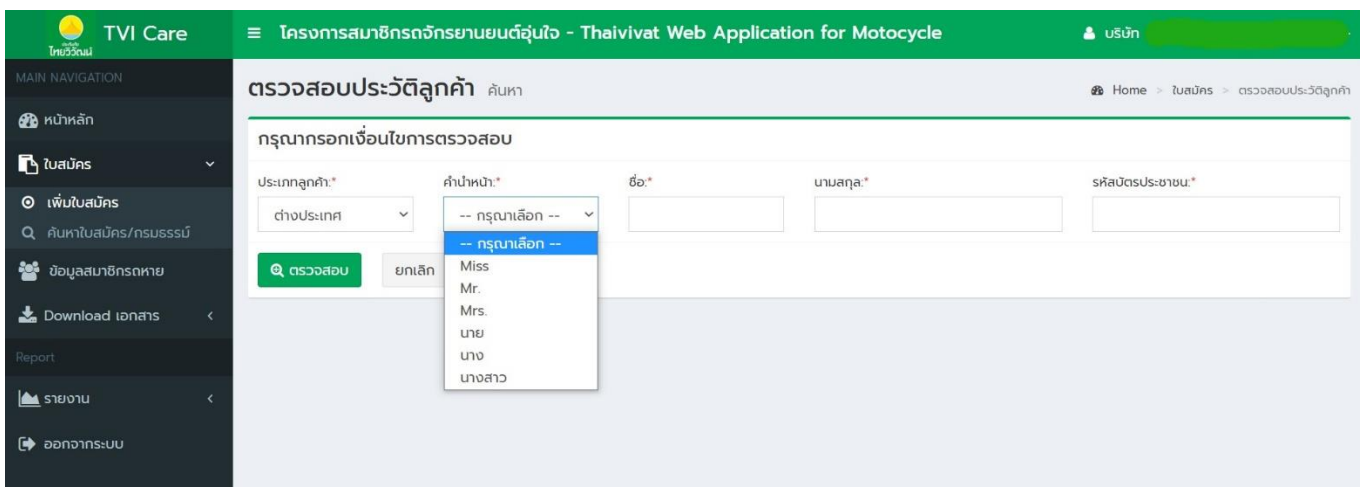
TVI Care
ไทยวิวัฒน์

≡ โครงการสมาชิกรถจักรยานยนต์อุ่นใจ - Thaivivat Web Application for Motocycle

บริษัท

MAIN NAVIGATION

หน้าหลัก

ใบสมัคร

เพิ่มใบสมัคร

ค้นหาใบสมัคร/กรมธรรม์

ข้อมูลสมาชิกรถหาย

Download เอกสาร

Report

รายงาน

ออกจากระบบ

ตรวจสอบประวัติลูกค้า ค้นหา

Home > ใบสมัคร > ตรวจสอบประวัติลูกค้า

กรุณากรอกเงื่อนไขการตรวจสอบ

ประเภทลูกค้า:*

ต่างประเทศ

คำนำหน้า:*

-- กรุณาเลือก --

-- กรุณาเลือก --
Miss
Mr.
Mrs.
นาย
นาง
นางสาว

ชื่อ:*

นามสกุล:*

รหัสบัตรประชาชน:*

ตรวจสอบ

ยกเลิก